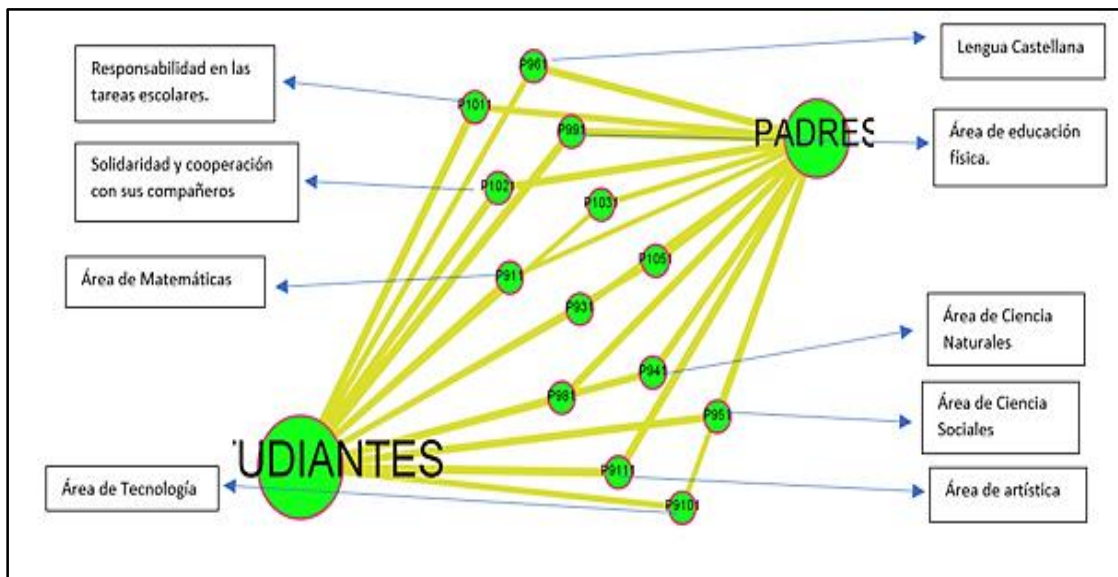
Responsabilidad en las tareas escolares.

P961

Lengua Castellana

P1011

P991

PADRES

Área de educación física.

Solidaridad y cooperación con sus compañeros

P1021

P1031

Área de Matemáticas

P911

P1051

P931

Área de Ciencia Naturales

P941

P981

P951

Área de Ciencia Sociales

'UDIANTES

P9111

Área de Tecnología

Área de artística

P9101